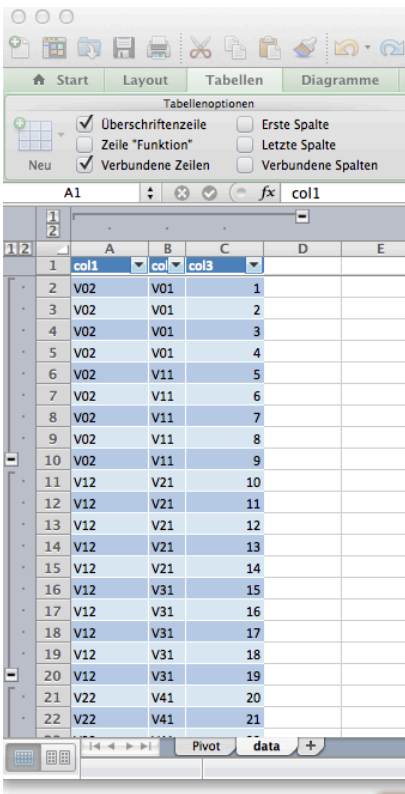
Start | Layout | Tabellen | Diagramme

Tabellenoptionen

Neu

Überschriftenzeile
Zeile "Funktion"
Verbundene Zeilen
Erste Spalte
Letzte Spalte
Verbundene Spalten

A1 | fx | col1

1
2

1 2

| | A | B | C | D | E |
|---|---|---|---|---|---|
| 1 | col1 | col | col3 | | |
| 2 | V02 | V01 | 1 | | |
| 3 | V02 | V01 | 2 | | |
| 4 | V02 | V01 | 3 | | |
| 5 | V02 | V01 | 4 | | |
| 6 | V02 | V11 | 5 | | |
| 7 | V02 | V11 | 6 | | |
| 8 | V02 | V11 | 7 | | |
| 9 | V02 | V11 | 8 | | |
| 10 | V02 | V11 | 9 | | |
| 11 | V12 | V21 | 10 | | |
| 12 | V12 | V21 | 11 | | |
| 13 | V12 | V21 | 12 | | |
| 14 | V12 | V21 | 13 | | |
| 15 | V12 | V21 | 14 | | |
| 16 | V12 | V31 | 15 | | |
| 17 | V12 | V31 | 16 | | |
| 18 | V12 | V31 | 17 | | |
| 19 | V12 | V31 | 18 | | |
| 20 | V12 | V31 | 19 | | |
| 21 | V22 | V41 | 20 | | |
| 22 | V22 | V41 | 21 | | |

Pivot | data | +